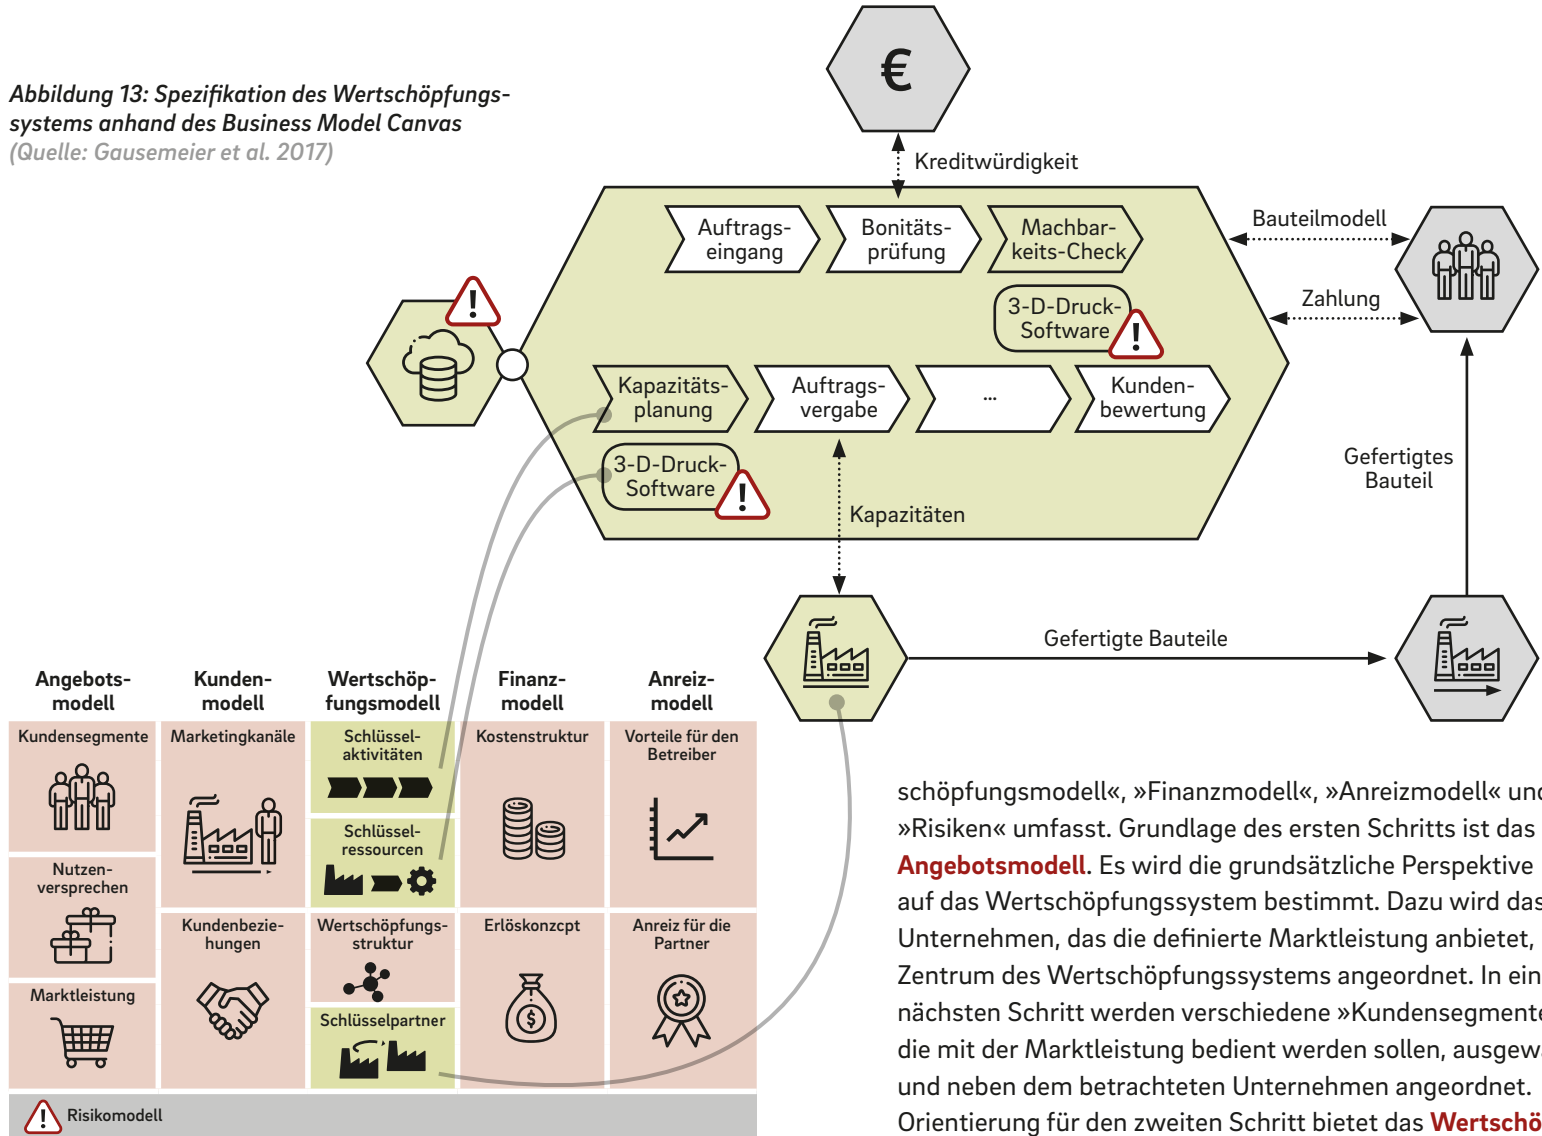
Abbildung 13: Spezifikation des Wertschöpfungssystems anhand des Business Model Canvas
(Quelle: Gausemeier et al. 2017)

€

Kreditwürdigkeit

Auftragseingang
Bonitätsprüfung
Machbarkeits-Check
3-D-Druck-Software
Kapazitätsplanung
Auftragsvergabe
...
Kundenbewertung
3-D-Druck-Software
Kapazitäten

Bauteilmodell
Zahlung
Gefertigtes Bauteil
Gefertigte Bauteile

| Angebotsmodell | Kundenmodell | Wertschöpfungsmodell | Finanzmodell | Anreizmodell |
|---|---|---|---|---|
| Kundensegmente | Marketingkanäle | Schlüsselaktivitäten | Kostenstruktur | Vorteile für den Betreiber |
| Nutzenversprechen | | Schlüsselressourcen | | |
| Marktleistung | Kundenbeziehungen | Wertschöpfungsstruktur | Erlöskonzcpt | Anreiz für die Partner |
| | | Schlüsselpartner | | |

Risikomodell

schöpfungsmodell«, »Finanzmodell«, »Anreizmodell« und »Risiken« umfasst. Grundlage des ersten Schritts ist das Angebotsmodell. Es wird die grundsätzliche Perspektive auf das Wertschöpfungssystem bestimmt. Dazu wird das Unternehmen, das die definierte Marktleistung anbietet, Zentrum des Wertschöpfungssystems angeordnet. In ein nächsten Schritt werden verschiedene »Kundensegmente die mit der Marktleistung bedient werden sollen, ausgew und neben dem betrachteten Unternehmen angeordnet. Orientierung für den zweiten Schritt bietet das Wertschö